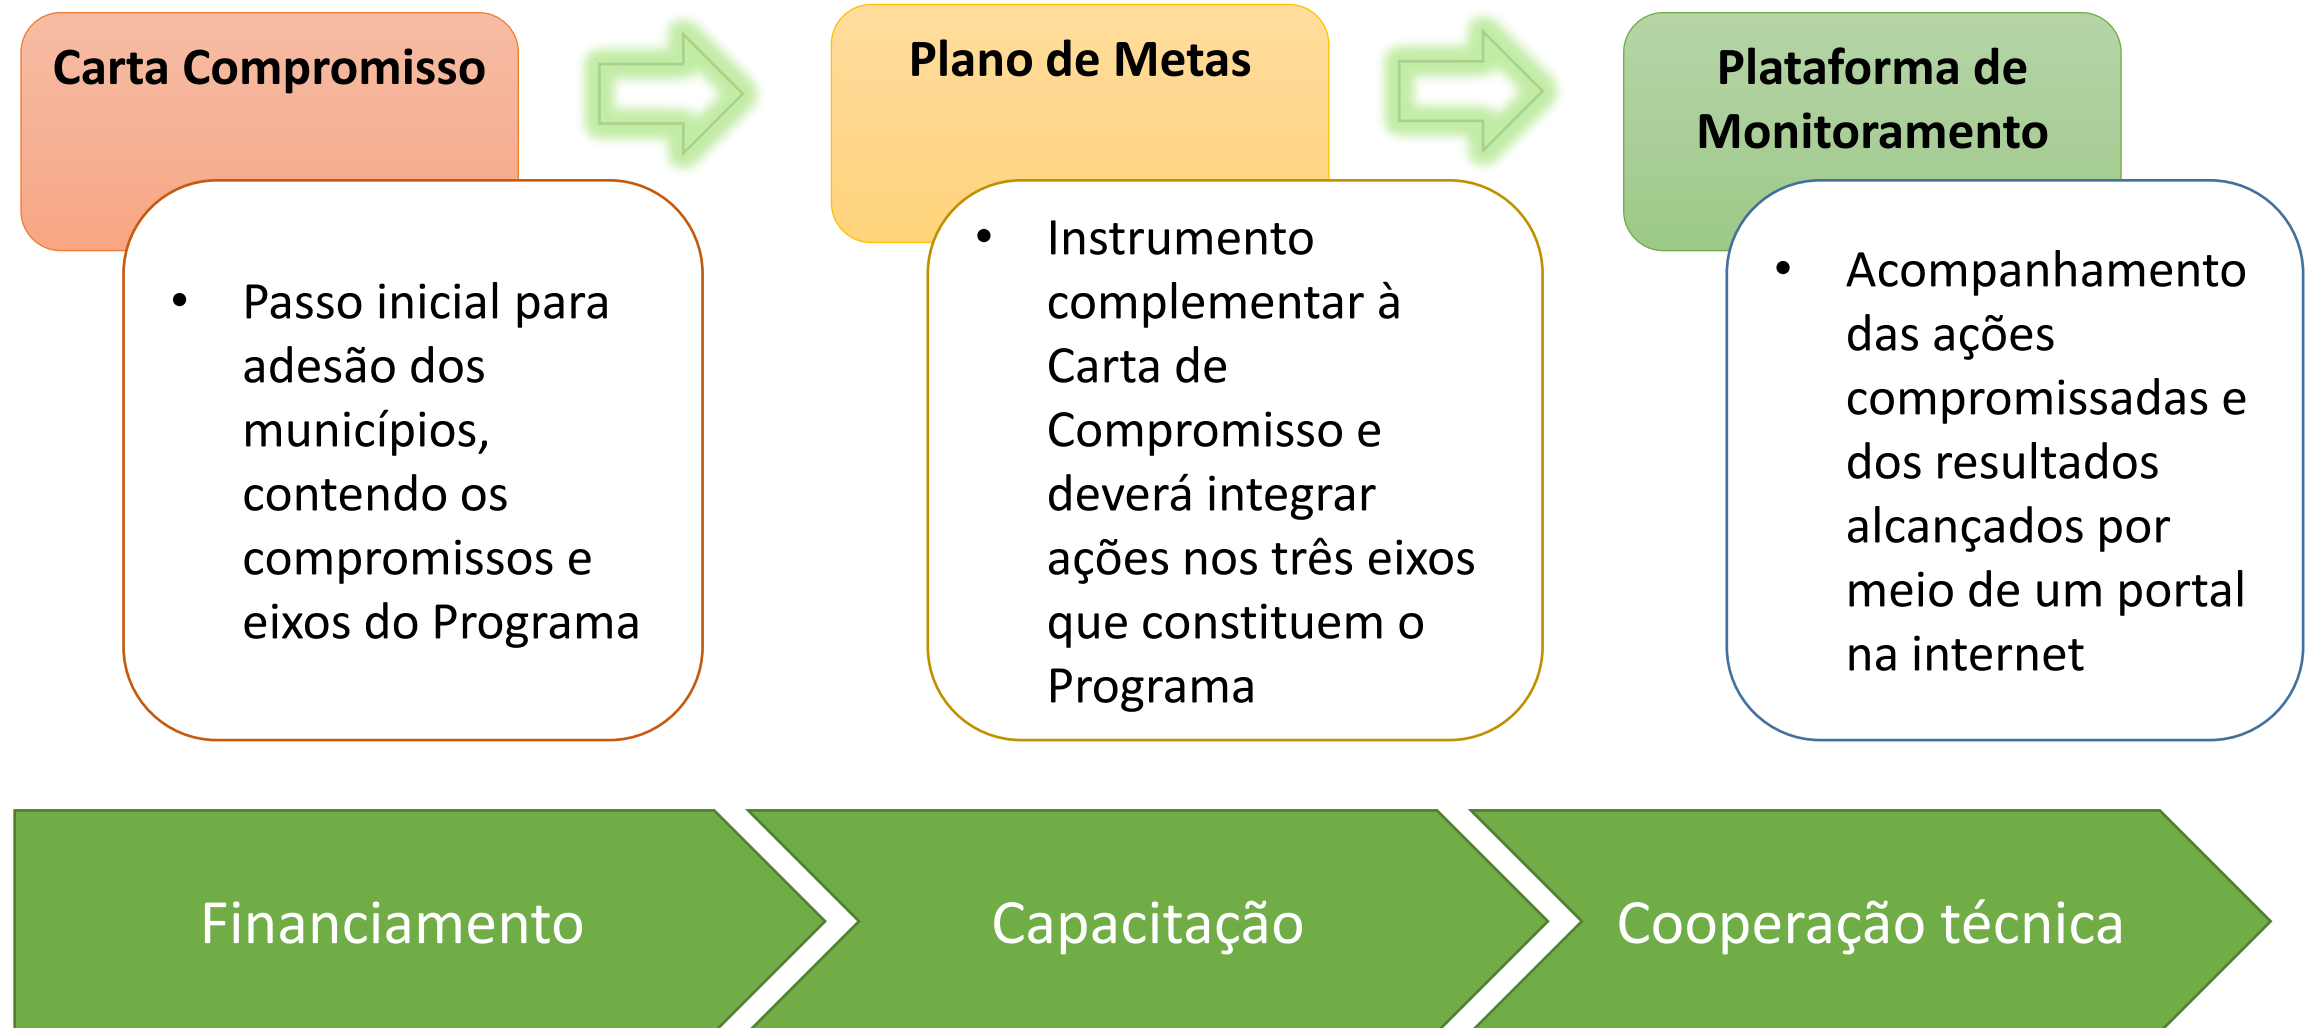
Carta Compromisso

• Passo inicial para adesão dos municípios, contendo os compromissos e eixos do Programa

Plano de Metas

• Instrumento complementar à Carta de Compromisso e deverá integrar ações nos três eixos que constituem o Programa

Plataforma de Monitoramento

• Acompanhamento das ações compromissadas e dos resultados alcançados por meio de um portal na internet

Financiamento

Capacitação

Cooperação técnica